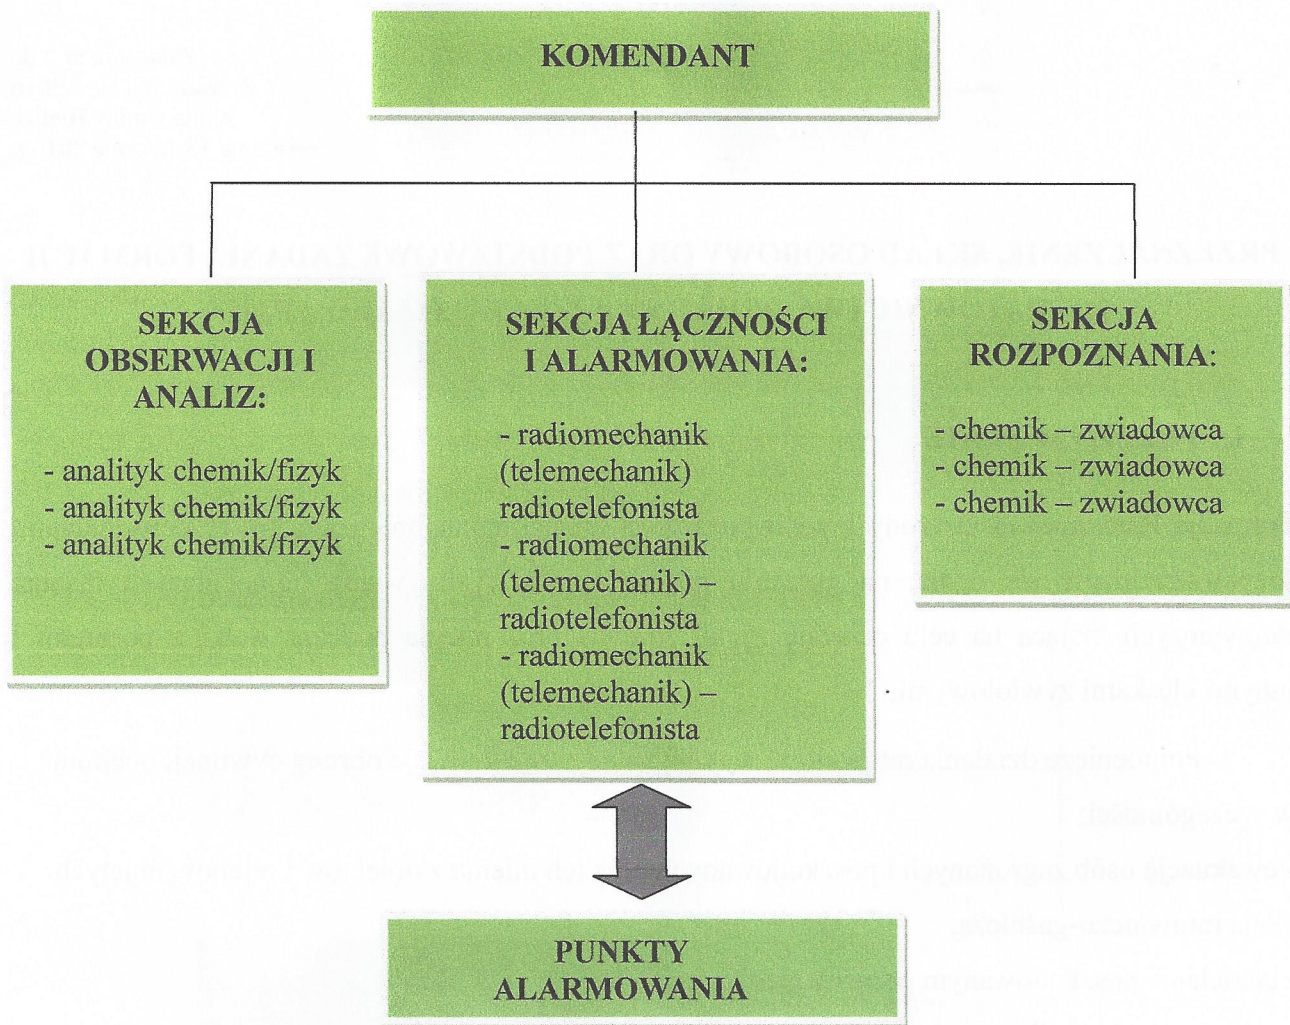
KOMENDANT

SEKCJA OBSERWACJI I ANALIZ:

- analityk chemik/fizyk
- analityk chemik/fizyk
- analityk chemik/fizyk

SEKCJA ŁĄCZNOŚCI I ALARMOWANIA:

- radiomechanik (telemechanik) radiotelefonista
- radiomechanik (telemechanik) – radiotelefonista
- radiomechanik (telemechanik) – radiotelefonista

SEKCJA ROZPOZNANIA:

- chemik – zwiadowca
- chemik – zwiadowca
- chemik – zwiadowca

PUNKTY ALARMOWANIA